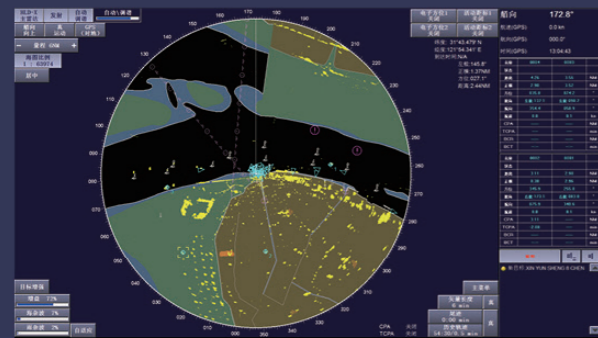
船向 172.8°

航速(GPS) 0.0 kn

航向(GPS) 000.0°

时间(GPS) 13:04:43

自动/调谐

量程 0NM

海图比例 1: 63974

居中

纬度: 31°43.479'N
经度: 121°54.344'E
时间/距离 N/A
方位: 145.8°
距离: 1.37NM
方位: 027.1°
距离: 2.44NM

目标增强

增益 77%

海浪抑制 3%

雨雪抑制 3%

主菜单

CPA
TCPA

XIN YUN SHENG 6 CHEN

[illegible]